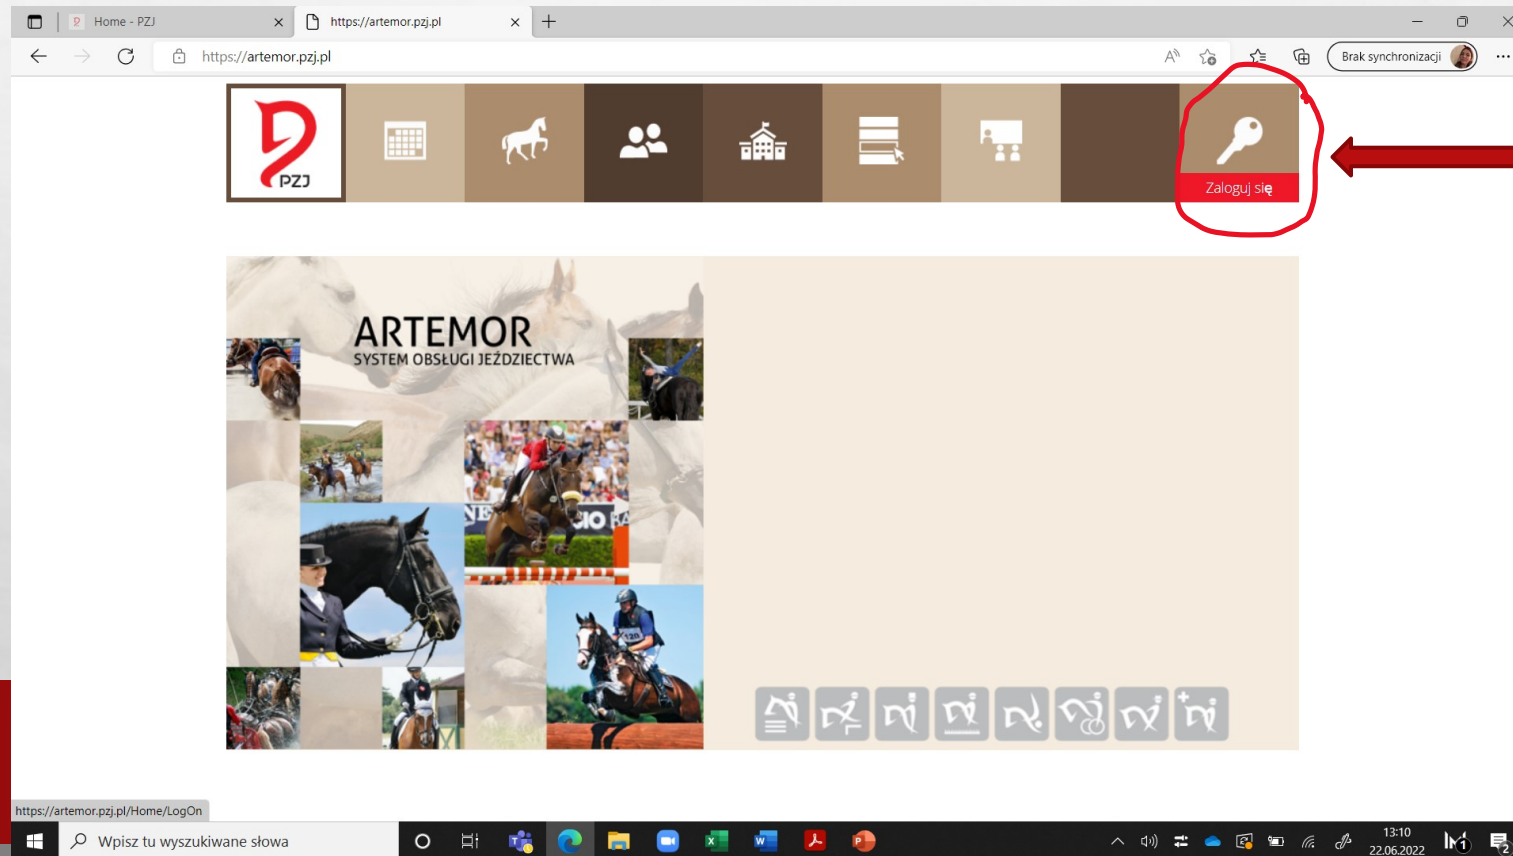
Home - PZJ
https://artemor.pzj.pl
https://artemor.pzj.pl
Brak synchronizacji
PZJ
Zaloguj się
ARTEMOR
SYSTEM OBSŁUGI JEŹDZIECTWA
https://artemor.pzj.pl/Home/LogOn
Wpisz tu wyszukiwane słowa
13:10
22.06.2022